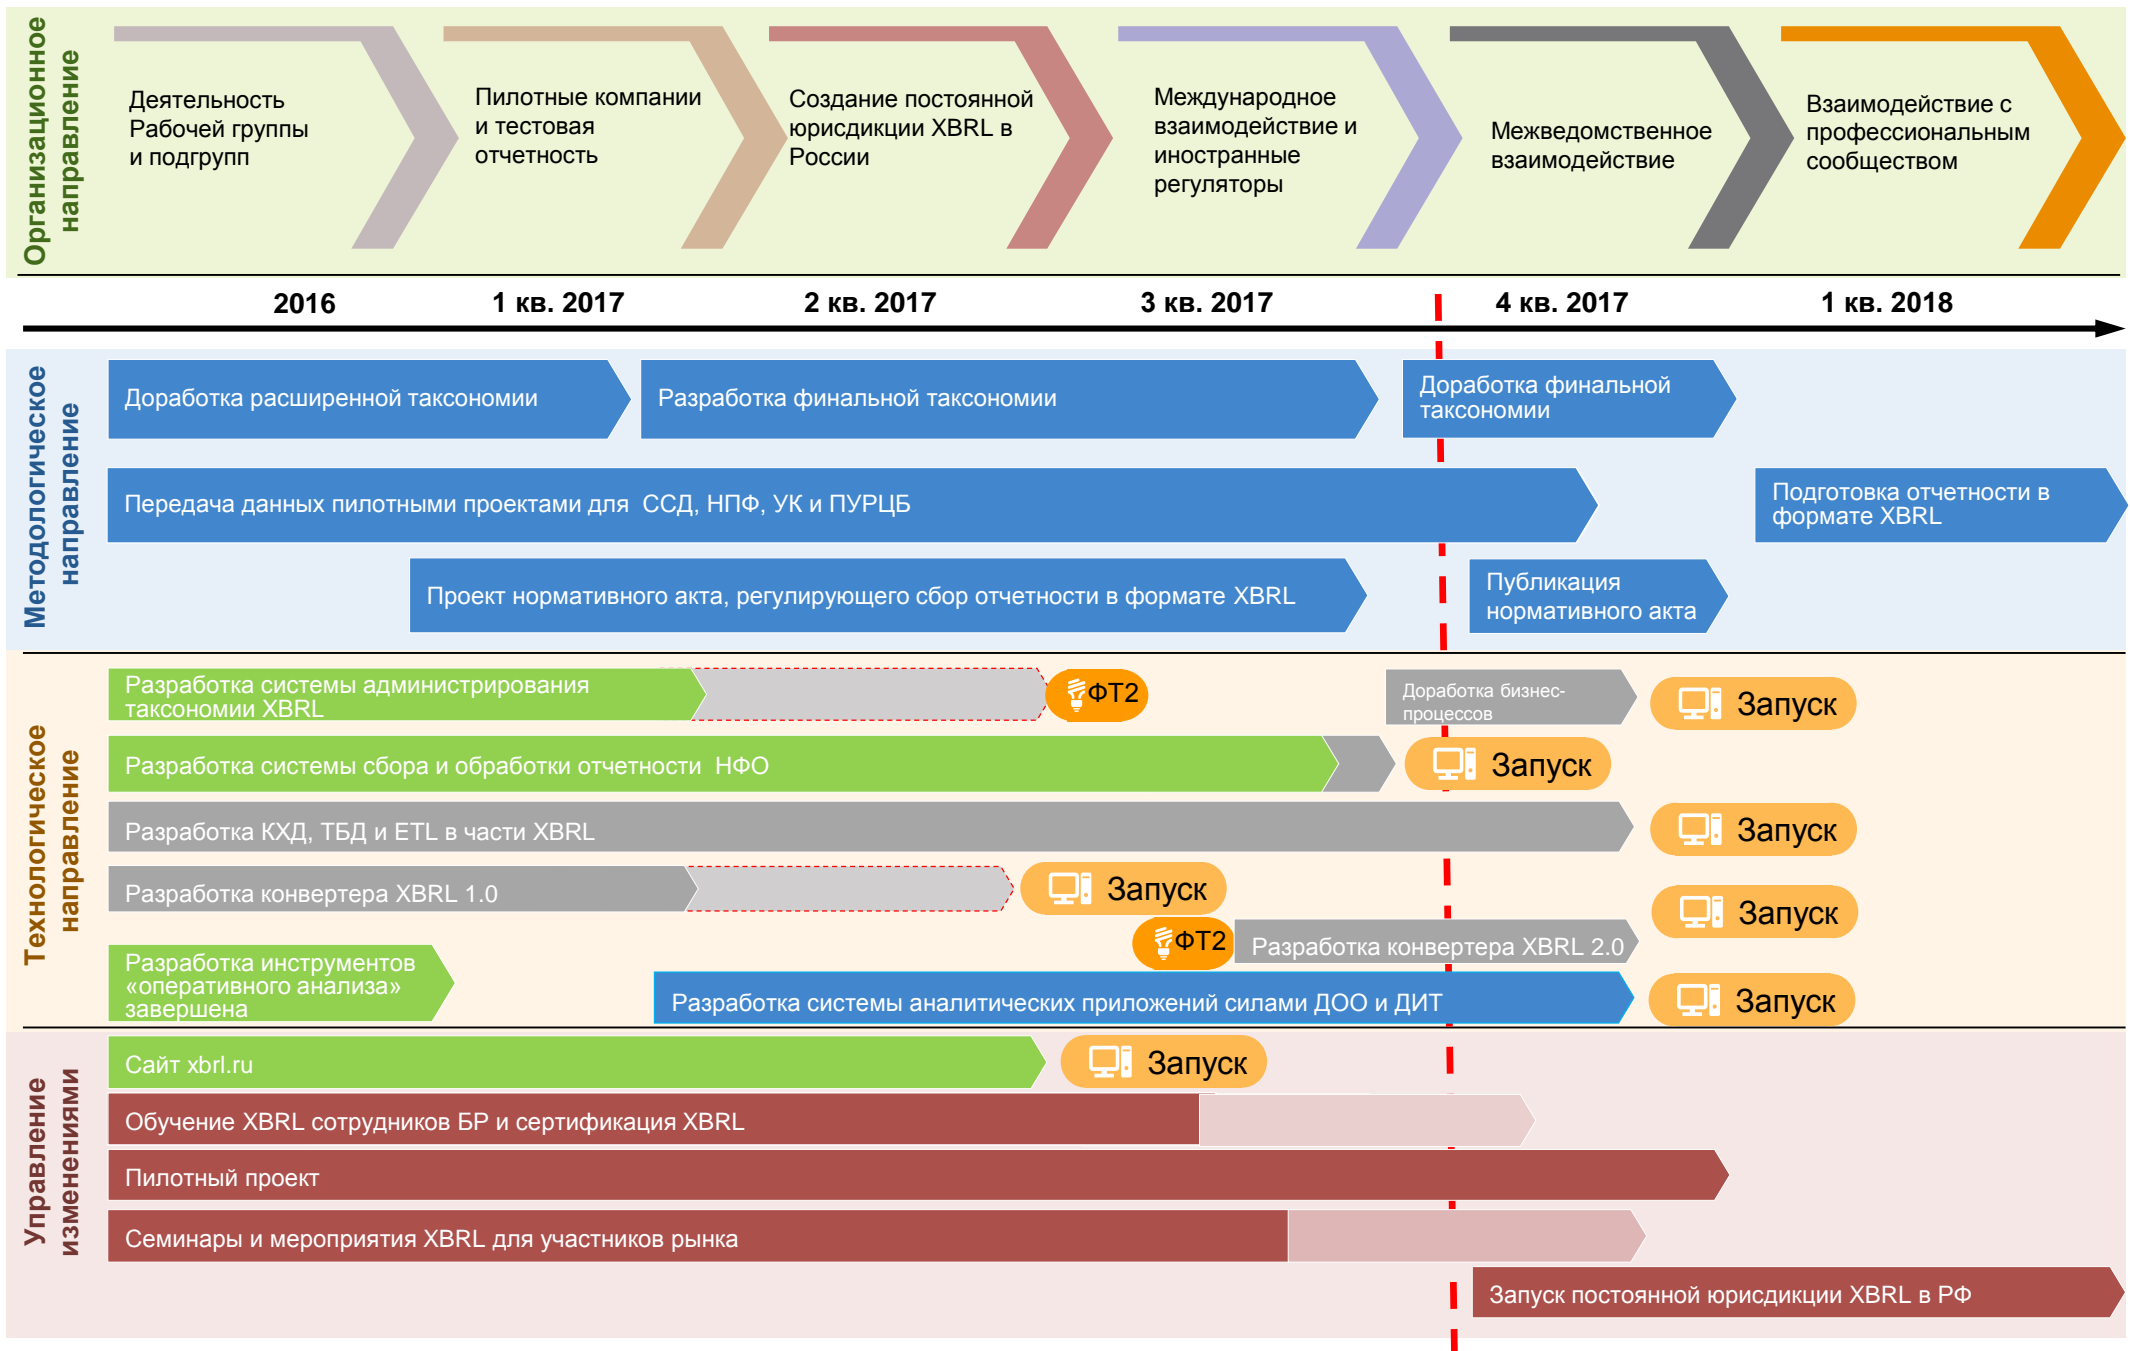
Организационное направление

Деятельность Рабочей группы и подгрупп

Пилотные компании и тестовая отчетность

Создание постоянной юрисдикции XBRL в России

Международное взаимодействие и иностранные регуляторы

Межведомственное взаимодействие

Взаимодействие с профессиональным сообществом

2016

1 кв. 2017

2 кв. 2017

3 кв. 2017

4 кв. 2017

1 кв. 2018

Методологическое направление

Доработка расширенной таксономии

Разработка финальной таксономии

Доработка финальной таксономии

Передача данных пилотными проектами для ССД, НПФ, УК и ПУРЦБ

Подготовка отчетности в формате XBRL

Проект нормативного акта, регулирующего сбор отчетности в формате XBRL

Публикация нормативного акта

Технологическое направление

Разработка системы администрирования таксономии XBRL

ФТ2

Доработка бизнес-процессов

Запуск

Разработка системы сбора и обработки отчетности НФО

Запуск

Разработка КХД, ТБД и ETL в части XBRL

Запуск

Разработка конвертера XBRL 1.0

Запуск

Запуск

ФТ2

Разработка конвертера XBRL 2.0

Разработка инструментов «оперативного анализа» завершена

Разработка системы аналитических приложений силами ДОО и ДИТ

Запуск

Управление изменениями

Сайт xbrl.ru

Запуск

Обучение XBRL сотрудников БР и сертификация XBRL

Пилотный проект

Семинары и мероприятия XBRL для участников рынка

Запуск постоянной юрисдикции XBRL в РФ